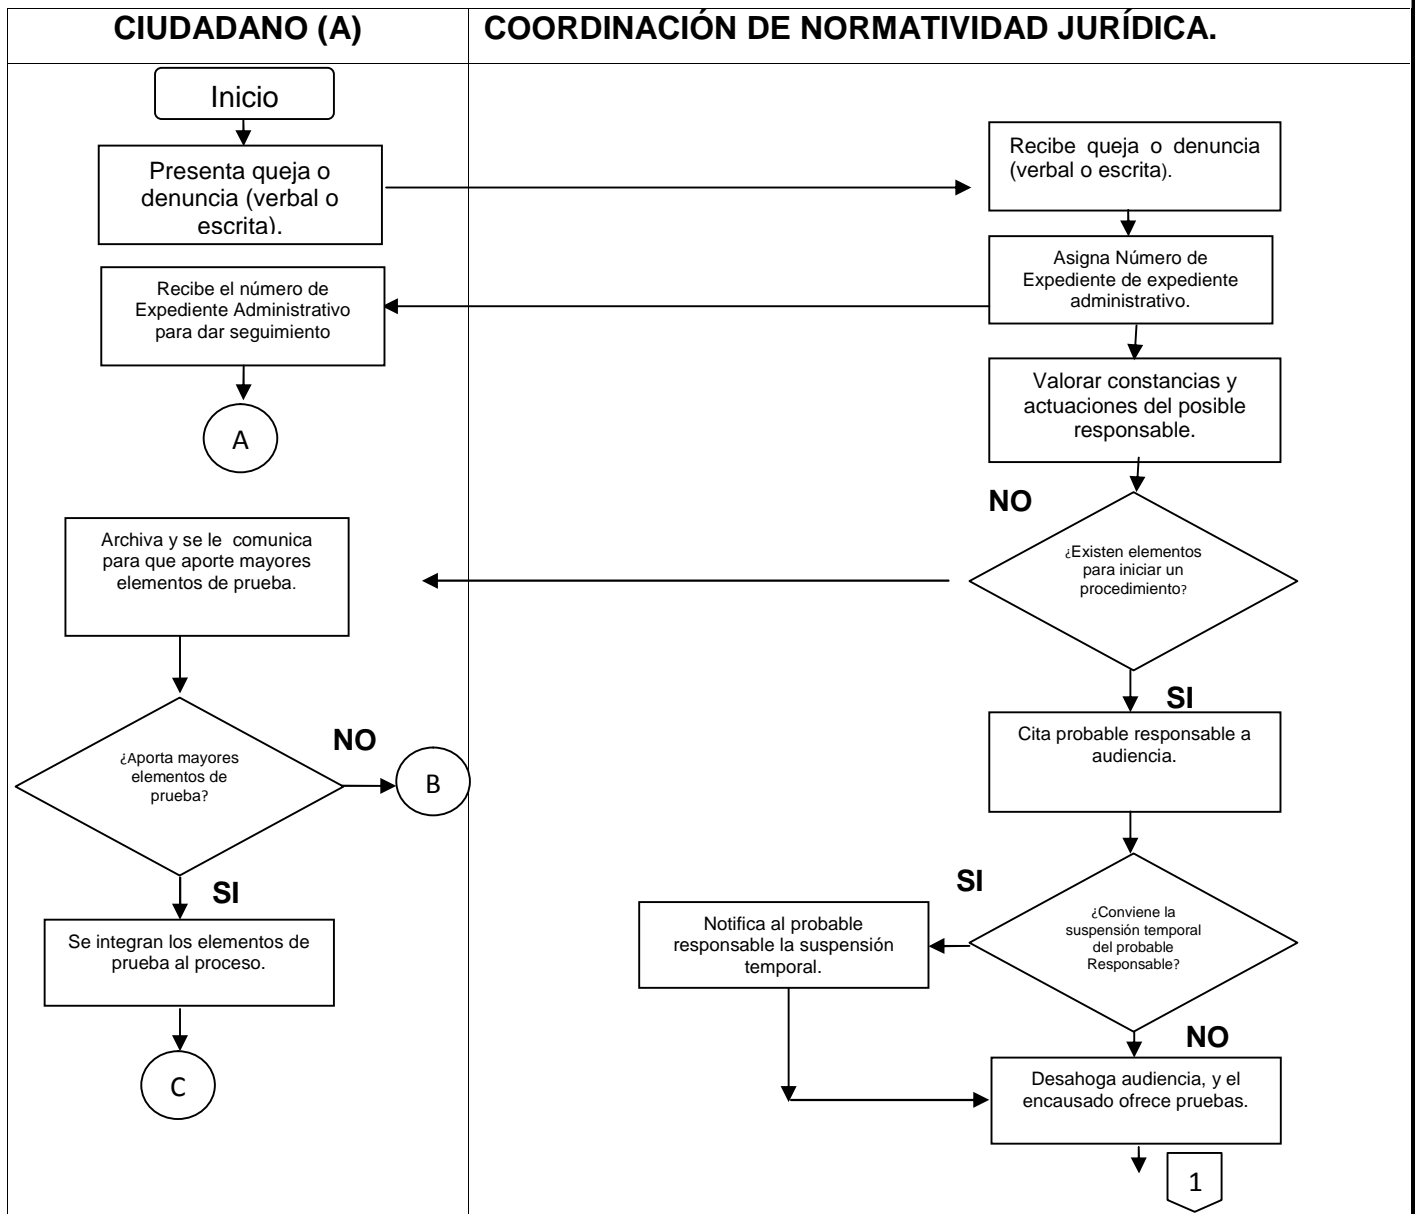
CIUDADANO (A)

Inicio

Presenta queja o denuncia (verbal o escrita).

Recibe el número de Expediente Administrativo para dar seguimiento

A

Archiva y se le comunica para que aporte mayores elementos de prueba.

¿Aporta mayores elementos de prueba?

NO

B

SI

Se integran los elementos de prueba al proceso.

C

COORDINACIÓN DE NORMATIVIDAD JURÍDICA.

Recibe queja o denuncia (verbal o escrita).

Asigna Número de Expediente de expediente administrativo.

Valorar constancias y actuaciones del posible responsable.

NO

¿Existen elementos para iniciar un procedimiento?

SI

Cita probable responsable a audiencia.

SI

¿Conviene la suspensión temporal del probable Responsable?

Notifica al probable responsable la suspensión temporal.

NO

Desahoga audiencia, y el encausado ofrece pruebas.

1